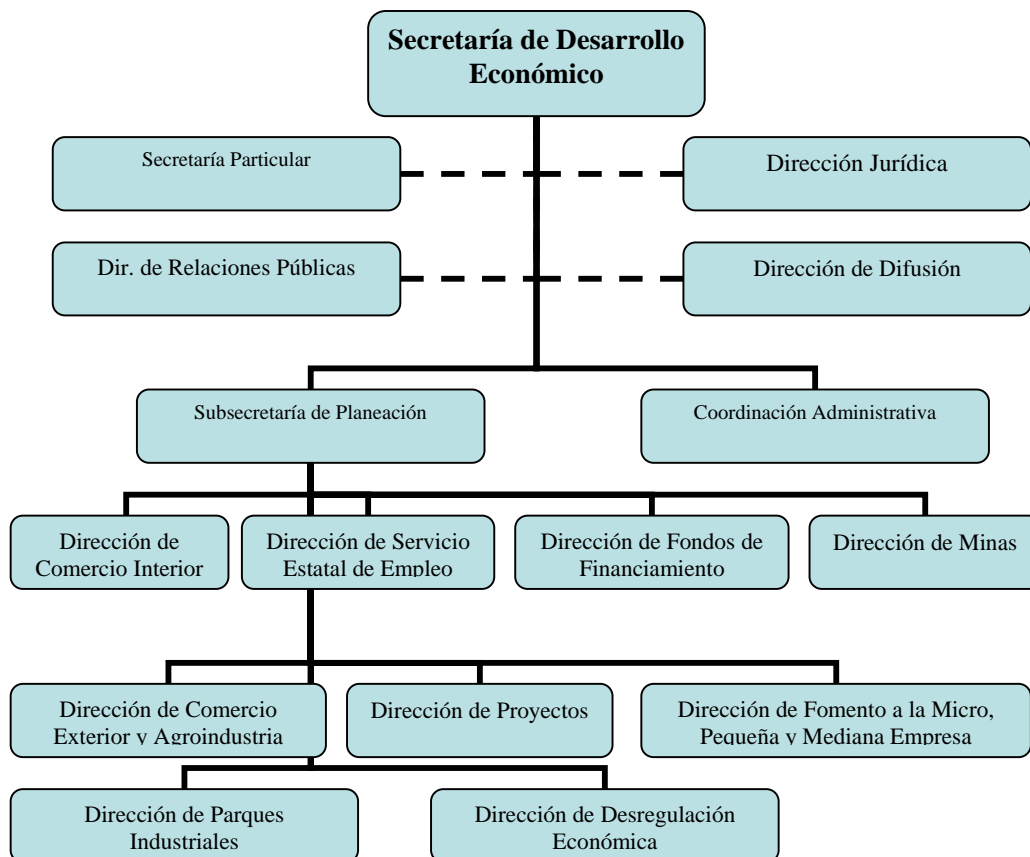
Secretaría de Desarrollo Económico

Secretaría Particular

Dirección Jurídica

Dir. de Relaciones Públicas

Dirección de Difusión

Subsecretaría de Planeación

Coordinación Administrativa

Dirección de Comercio Interior

Dirección de Servicio Estatal de Empleo

Dirección de Fondos de Financiamiento

Dirección de Minas

Dirección de Comercio Exterior y Agroindustria

Dirección de Proyectos

Dirección de Fomento a la Micro, Pequeña y Mediana Empresa

Dirección de Parques Industriales

Dirección de Desregulación Económica